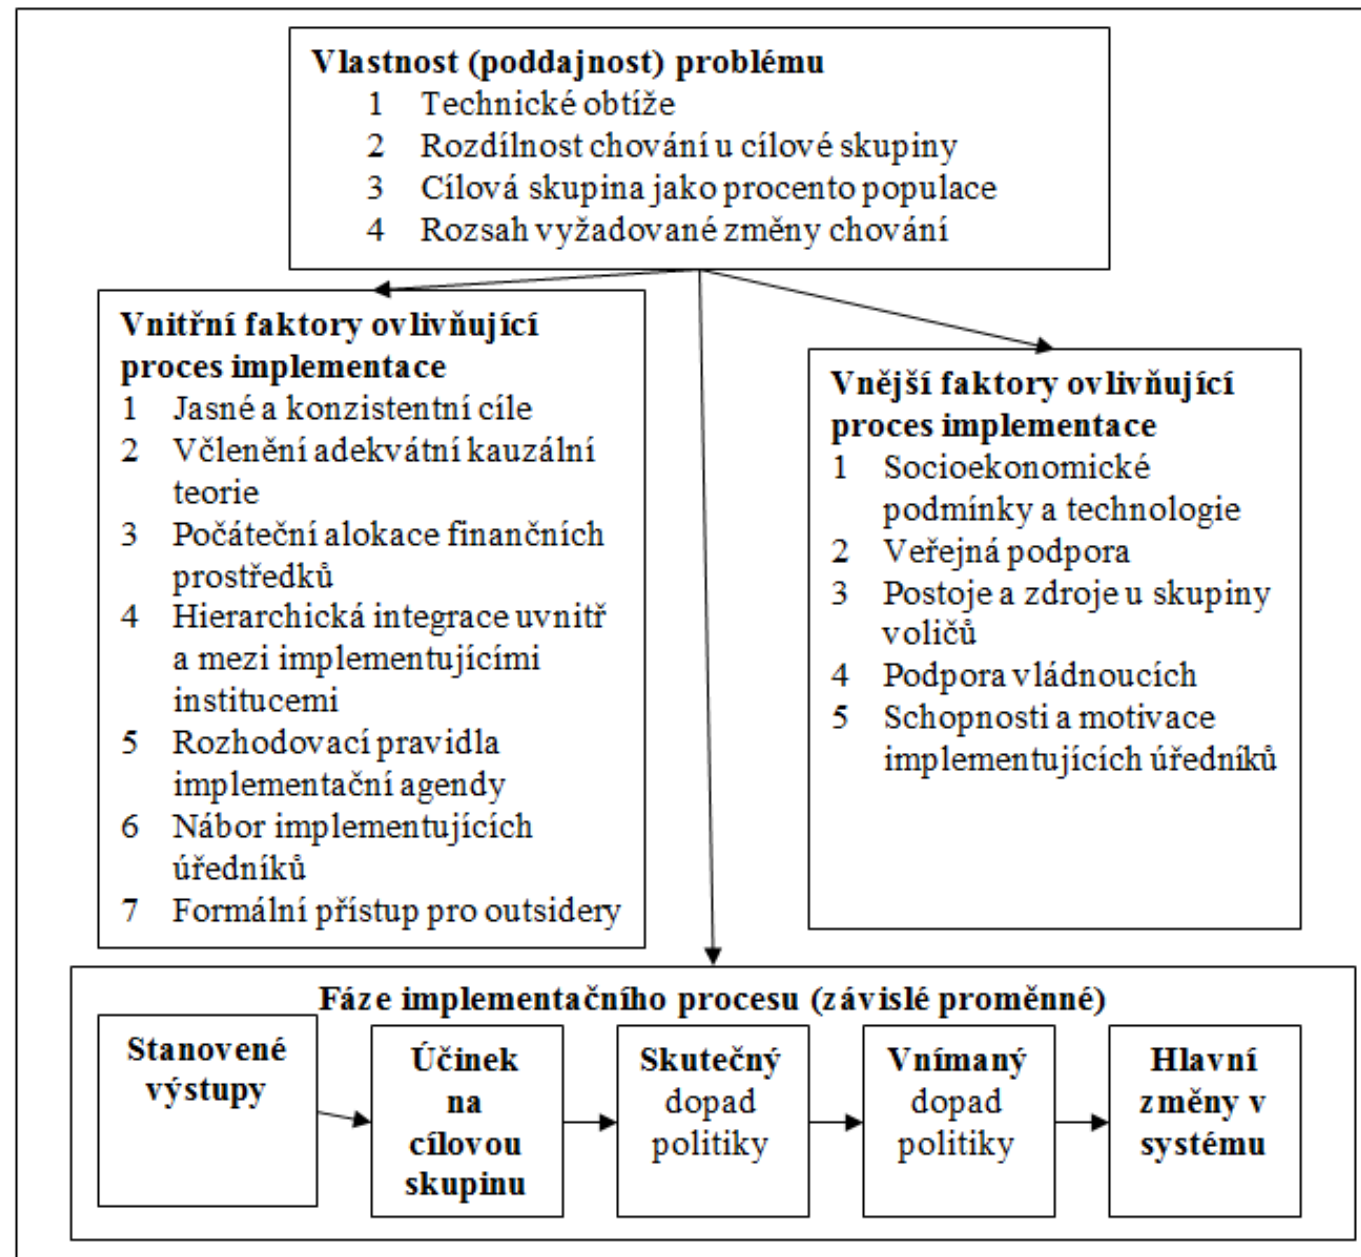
Vlastnost (poddajnost) problému
1 Technické obtíže
2 Rozdílnost chování u cílové skupiny
3 Cílová skupina jako procento populace
4 Rozsah vyžadované změny chování

Vnitřní faktory ovlivňující proces implementace
1 Jasné a konzistentní cíle
2 Včlenění adekvátní kauzální teorie
3 Počáteční alokace finančních prostředků
4 Hierarchická integrace uvnitř a mezi implementujícími institucemi
5 Rozhodovací pravidla implementační agendy
6 Nábor implementujících úředníků
7 Formální přístup pro outsidery

Vnější faktory ovlivňující proces implementace
1 Socioekonomické podmínky a technologie
2 Veřejná podpora
3 Postoje a zdroje u skupiny voličů
4 Podpora vládnoucích
5 Schopnosti a motivace implementujících úředníků

Fáze implementačního procesu (závislé proměnné)
Stanovené výstupy
Účinek na cílovou skupinu
Skutečný dopad politiky
Vnímaný dopad politiky
Hlavní změny v systému